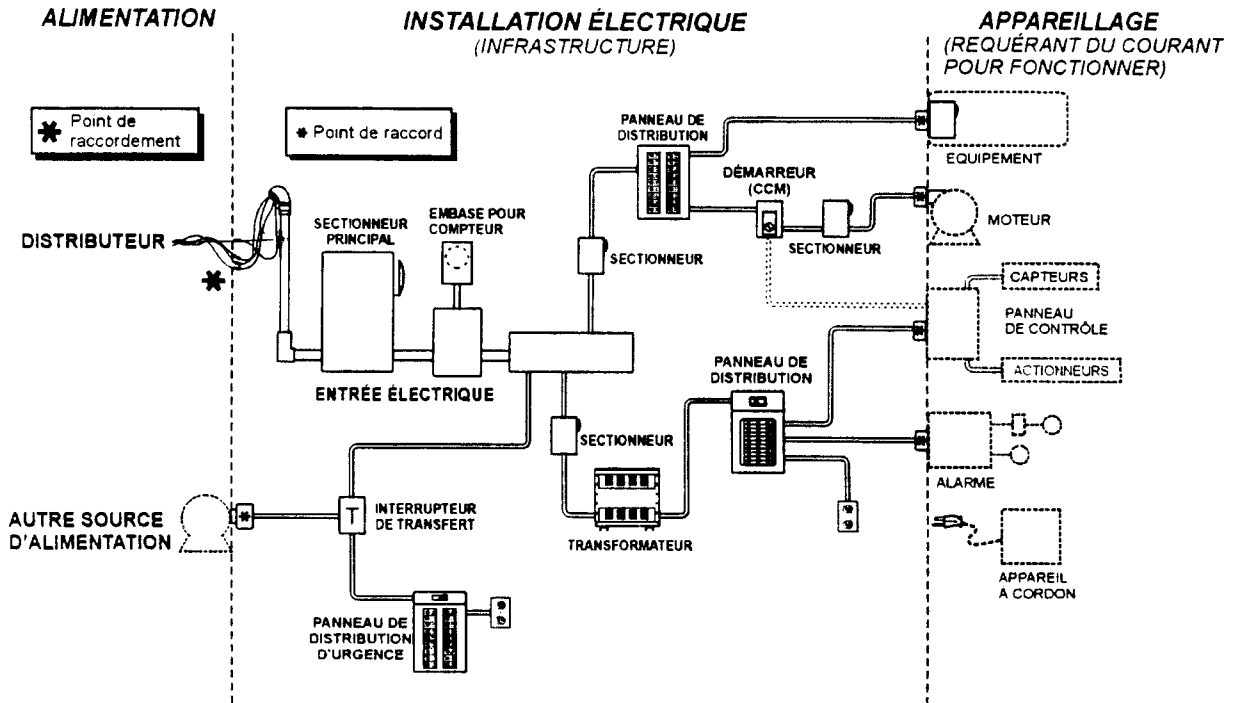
ALIMENTATION

INSTALLATION ÉLECTRIQUE
(INFRASTRUCTURE)

APPAREILLAGE
(REQUÉRANT DU COURANT POUR FONCTIONNER)

✱ Point de raccordement

✱ Point de raccord

DISTRIBUTEUR

SECTIONNEUR PRINCIPAL

EMBASE POUR COMPTEUR

ENTRÉE ÉLECTRIQUE

PANNEAU DE DISTRIBUTION

SECTIONNEUR

DÉMARREUR (CCM)

SECTIONNEUR

EQUIPEMENT

MOTEUR

CAPTEURS

PANNEAU DE CONTRÔLE

ACTIONNEURS

PANNEAU DE DISTRIBUTION

SECTIONNEUR

TRANSFORMATEUR

ALARME

APPAREIL A CORDON

AUTRE SOURCE D'ALIMENTATION

INTERRUPTEUR DE TRANSFERT

PANNEAU DE DISTRIBUTION D'URGENCE